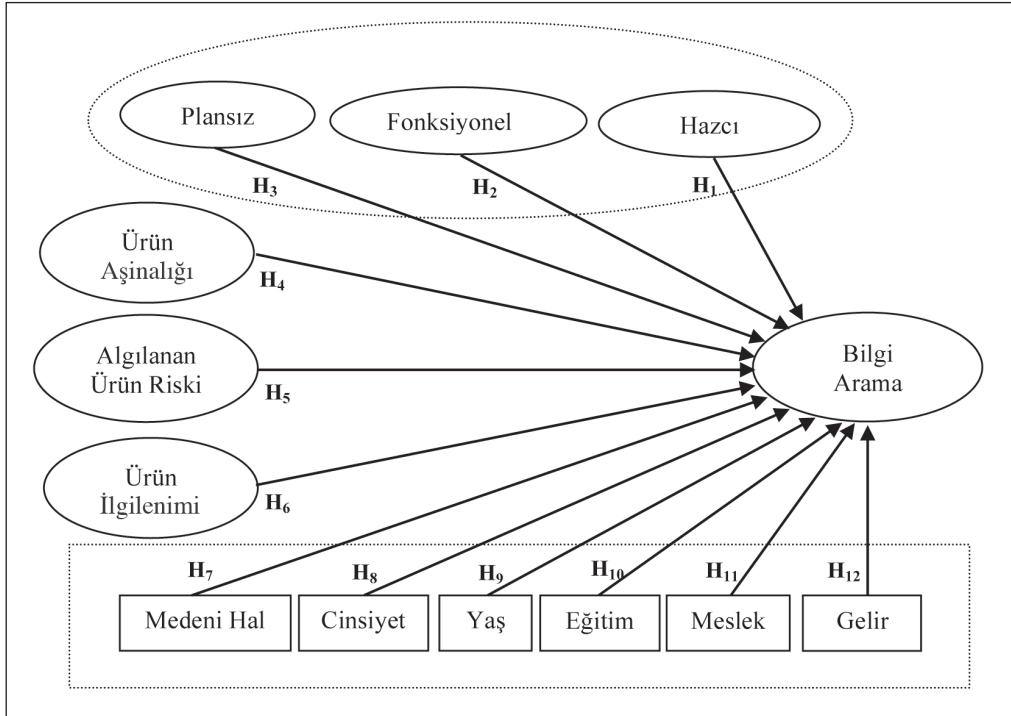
Plansız

Fonksiyonel

Hazcı

$H_3$

$H_2$

$H_1$

Ürün Aşinalığı

$H_4$

Algılanan Ürün Riski

$H_5$

Bilgi Arama

Ürün İlgilenimi

$H_6$

$H_7$

$H_8$

$H_9$

$H_{10}$

$H_{11}$

$H_{12}$

Medeni Hal

Cinsiyet

Yaş

Eğitim

Meslek

Gelir